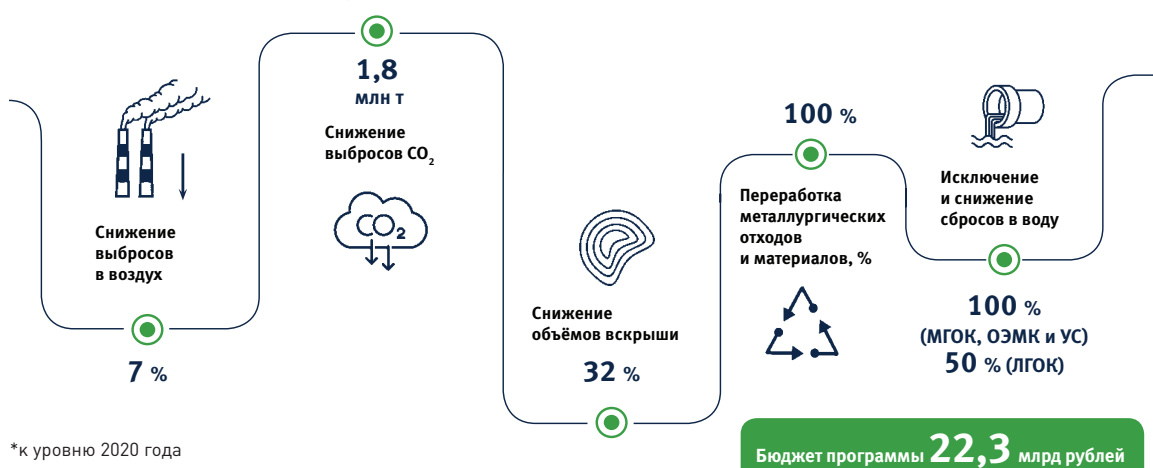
Снижение выбросов в воздух

7 %

1,8 млн т

Снижение выбросов $CO_2$

$CO_2$

Снижение объёмов вскрыши

32 %

100 %

Переработка металлургических отходов и материалов, %

Исключение и снижение сбросов в воду

100 % (МГОК, ОЭМК и УС)
50 % (ЛГОК)

*к уровню 2020 года

Бюджет программы 22,3 млрд рублей